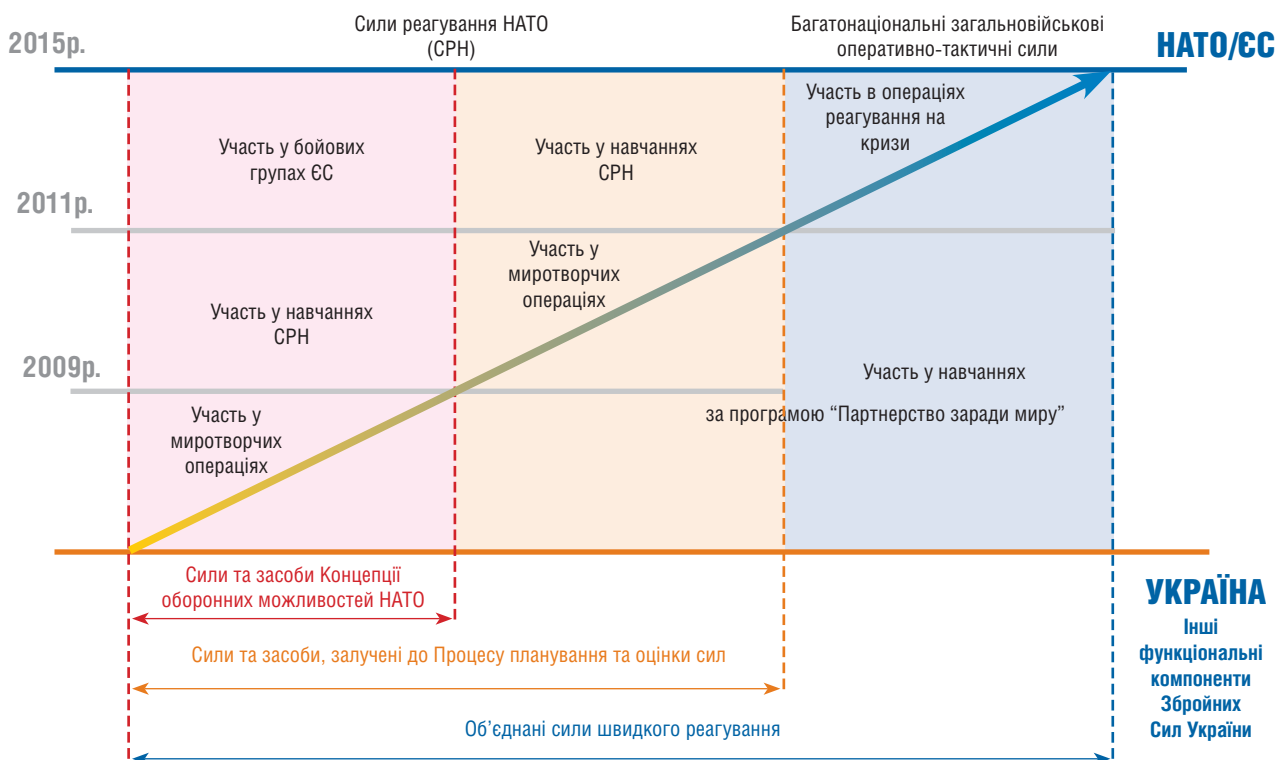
Сили реагування НАТО (СРН)

Багатонаціональні загальновійськові оперативно-тактичні сили

2015р.

НАТО/ЄС

Участь в операціях реагування на кризи

Участь у бойових групах ЄС

Участь у навчаннях СРН

2011р.

Участь у миротворчих операціях

Участь у навчаннях СРН

2009р.

Участь у навчаннях

за програмою "Партнерство заради миру"

Участь у миротворчих операціях

Сили та засоби Концепції оборонних можливостей НАТО

Сили та засоби, залучені до Процесу планування та оцінки сил

Об'єднані сили швидкого реагування

УКРАЇНА

Інші функціональні компоненти Збройних Сил України